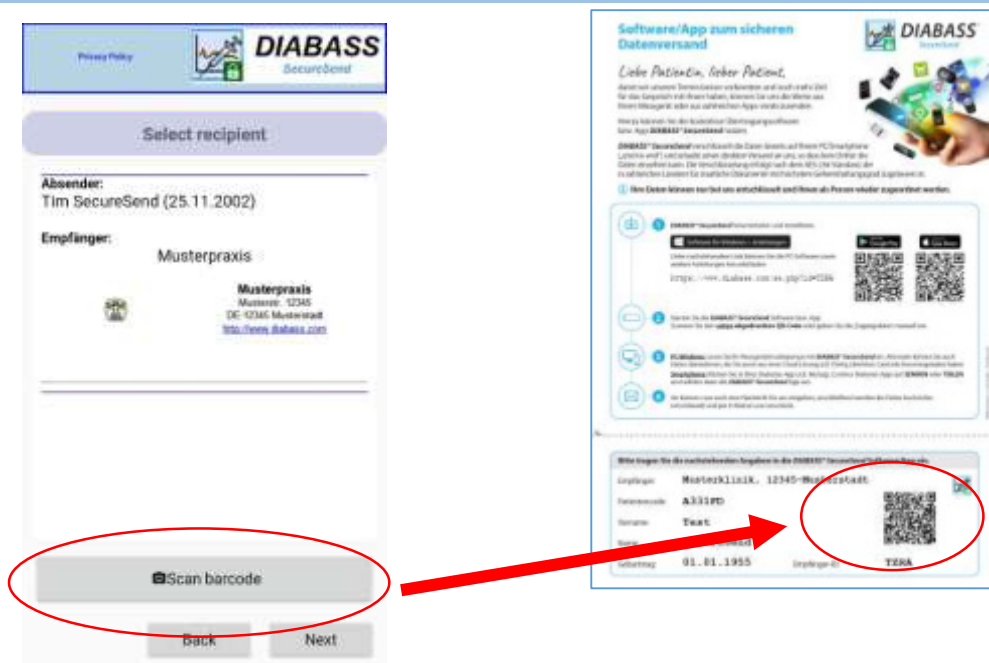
Privacy Policy

DIABASS
SecureSend

Select recipient

Absender:
Tim SecureSend (25.11.2002)

Empfänger:
Musterpraxis

Musterpraxis
Musterstr. 12345
DE-12345 Musterstadt
http://www.diabass.com

Scan barcode

Back

Next

Software/App zum sicheren Datenversand

DIABASS
SecureSend

Liebe Patientin, lieber Patient,

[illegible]

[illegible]

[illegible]

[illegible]

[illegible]

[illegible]

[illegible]

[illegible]

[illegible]

Empfänger Musterklinik, 12345-Musterstadt
Patientencode A331PD
Vorname Test
Name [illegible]
Geburtstag 01.01.1955
Empfänger-ID TZRA